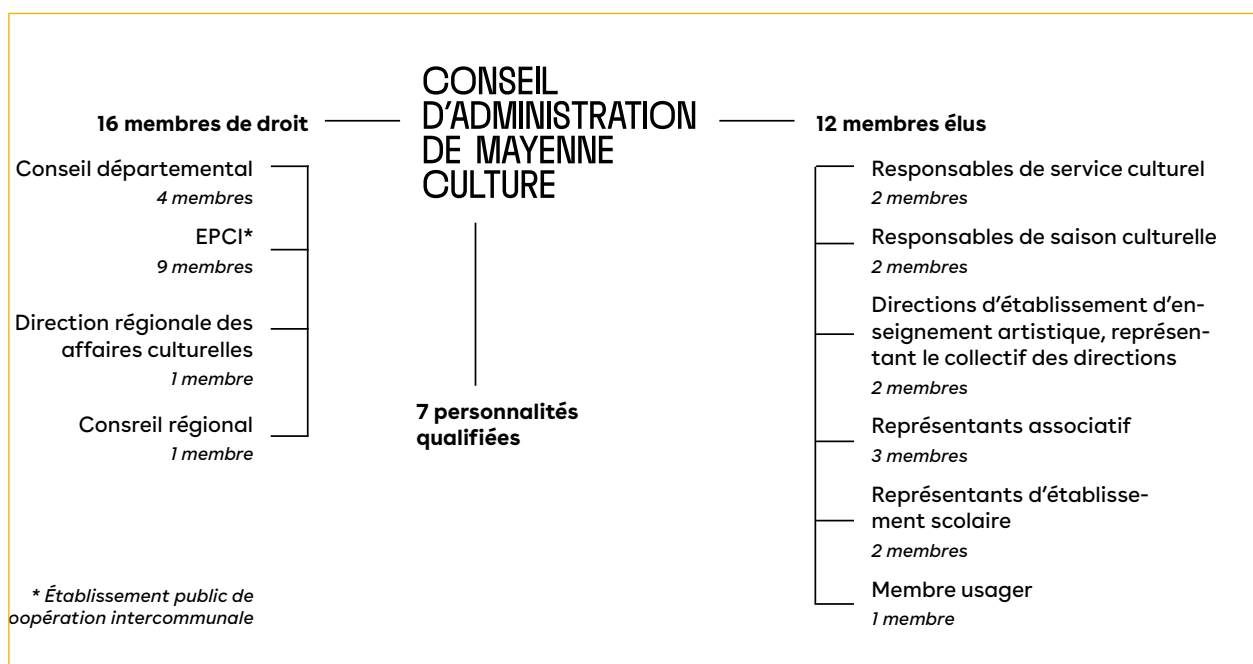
CONSEIL D'ADMINISTRATION DE MAYENNE CULTURE

16 membres de droit

Conseil départemental
4 membres

EPCI*
9 membres

Direction régionale des affaires culturelles
1 membre

Consreil régional
1 membre

7 personnalités qualifiées

12 membres élus

Responsables de service culturel
2 membres

Responsables de saison culturelle
2 membres

Directions d'établissement d'enseignement artistique, représentant le collectif des directions
2 membres

Représentants associatif
3 membres

Représentants d'établissement scolaire
2 membres

Membre usager
1 membre

* Établissement public de oopération intercommunale